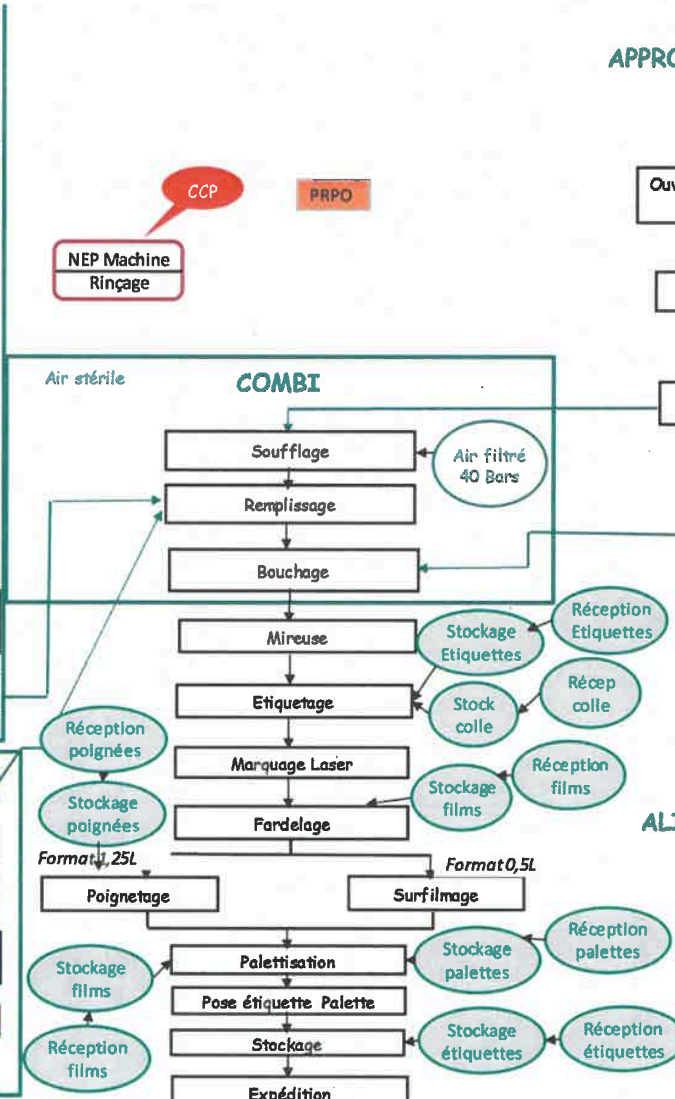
APPRO

CCP

PRPO

Ouv

NEP Machine
Rinçage

Air stérile

COMBI

Soufflage

Air filtré 40 Bars

Remplissage

Bouchage

Mireuse

Stockage Etiquettes

Réception Etiquettes

Etiquetage

Stock colle

Récep colle

Réception poignées

Marquage Laser

Réception films

Stockage poignées

Stockage films

Fardelage

AL

Format 1,25L

Format 0,5L

Poignetage

Surfilmage

Réception palettes

Stockage films

Palettisation

Stockage palettes

Pose étiquette Palette

Réception films

Stockage

Stockage étiquettes

Réception étiquettes

Expédition